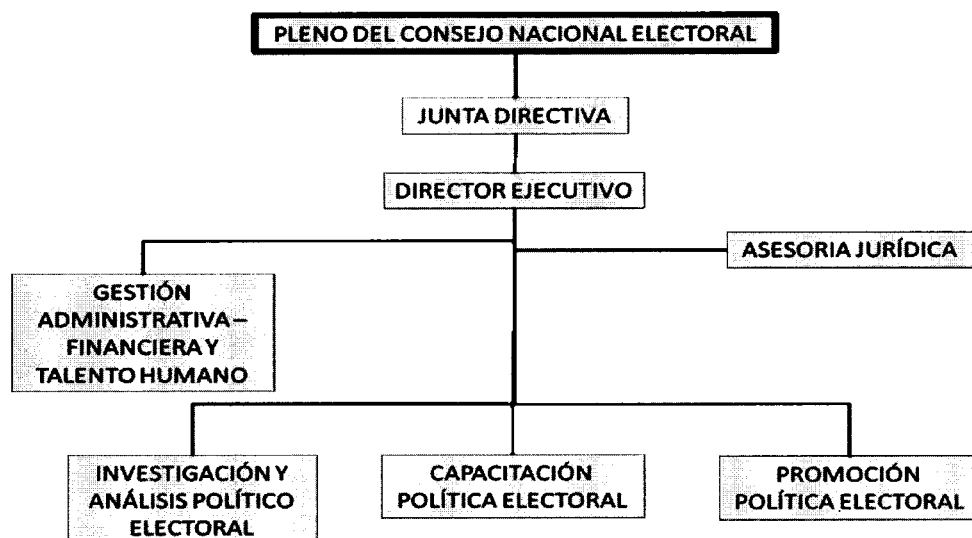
PLENO DEL CONSEJO NACIONAL ELECTORAL

JUNTA DIRECTIVA

DIRECTOR EJECUTIVO

ASESORIA JURÍDICA

GESTIÓN ADMINISTRATIVA – FINANCIERA Y TALENTO HUMANO

INVESTIGACIÓN Y ANÁLISIS POLÍTICO ELECTORAL

CAPACITACIÓN POLÍTICA ELECTORAL

PROMOCIÓN POLÍTICA ELECTORAL